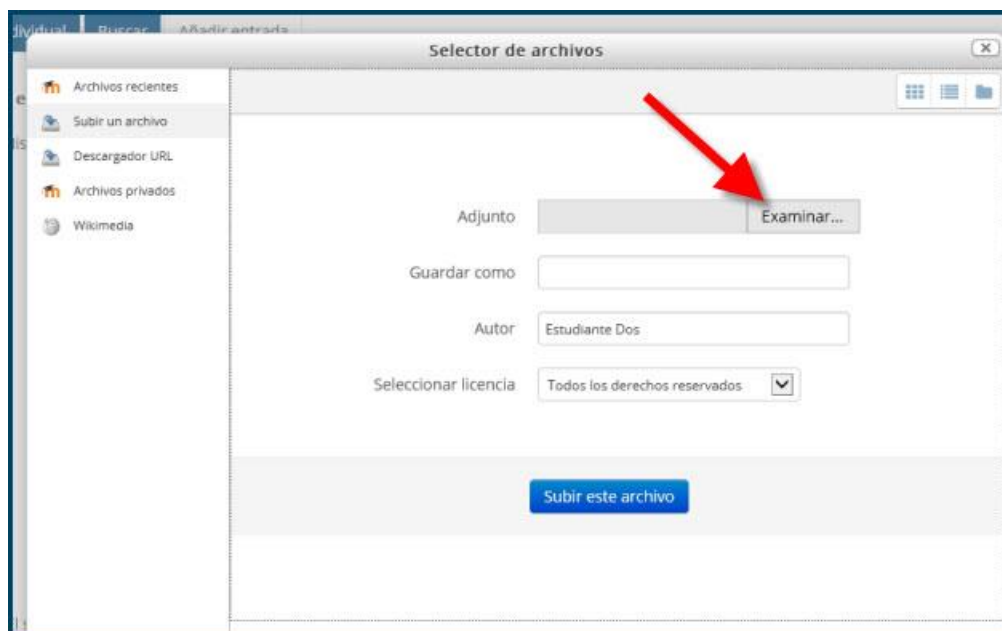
dividual Buscar Añadir entrada

Selector de archivos

Archivos recientes
Subir un archivo
Descargador URL
Archivos privados
Wikimedia

Adjunto Examinar...

Guardar como

Autor Estudiante Dos

Seleccionar licencia Todos los derechos reservados

Subir este archivo